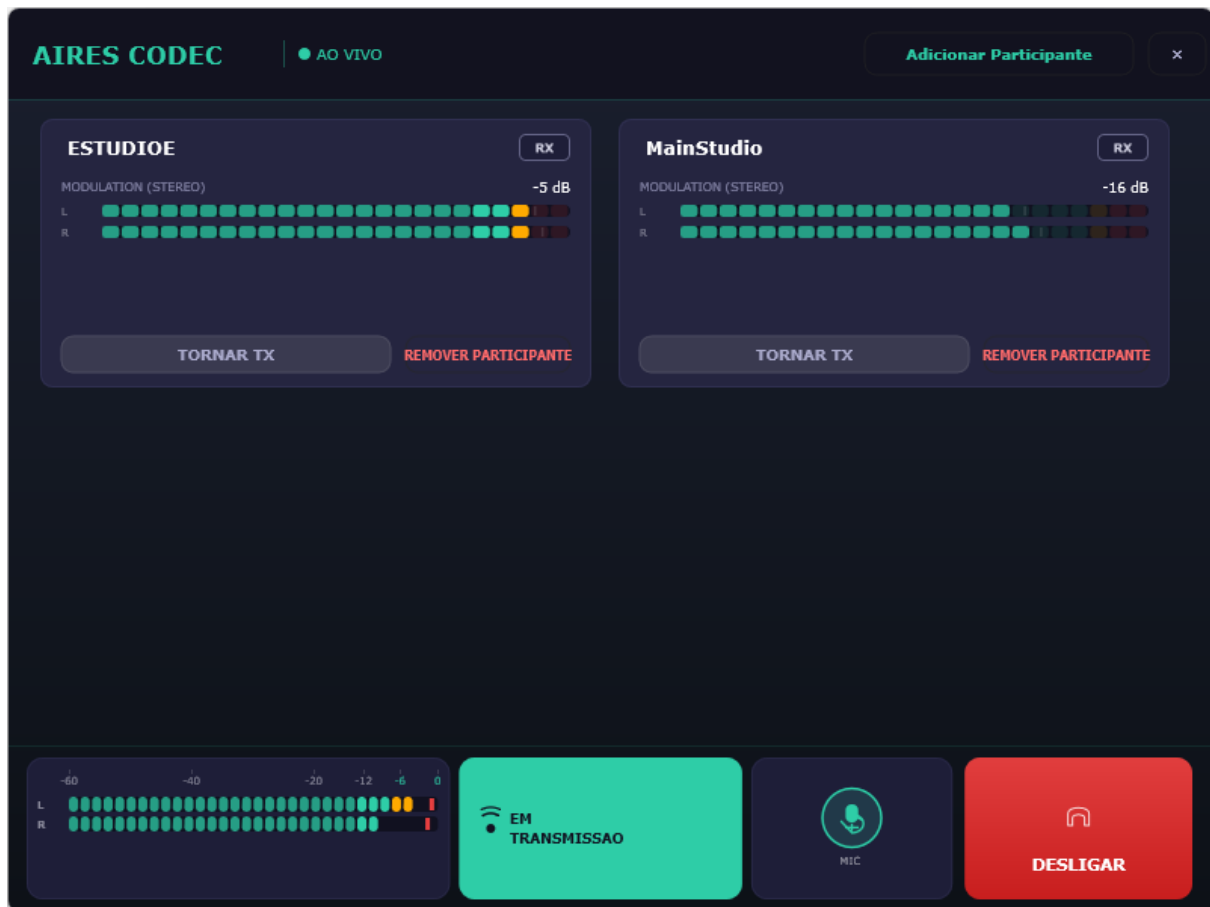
AIRES CODEC

AO VIVO

Adicionar Participante

×

ESTUDIOE

RX

MODULATION (STEREO)

-5 dB

L

R

TORNAR TX

REMOVER PARTICIPANTE

MainStudio

RX

MODULATION (STEREO)

-16 dB

L

R

TORNAR TX

REMOVER PARTICIPANTE

-60 -40 -20 -12 -6 0

L

R

EM TRANSMISSAO

MIC

DESLIGAR